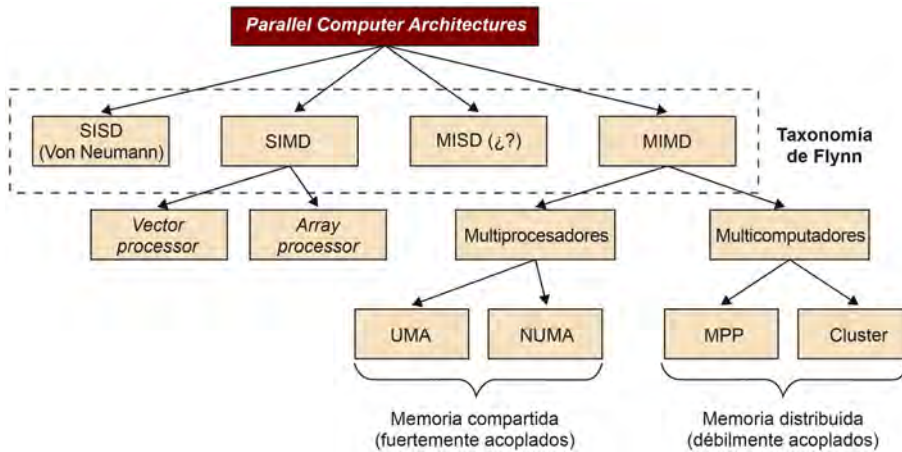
Parallel Computer Architectures

SISD (Von Neumann)

SIMD

MISD (¿?)

MIMD

Taxonomía de Flynn

Vector processor

Array processor

Multiprocesadores

Multicomputadores

UMA

NUMA

MPP

Cluster

Memoria compartida (fuertemente acoplados)

Memoria distribuida (débilmente acoplados)